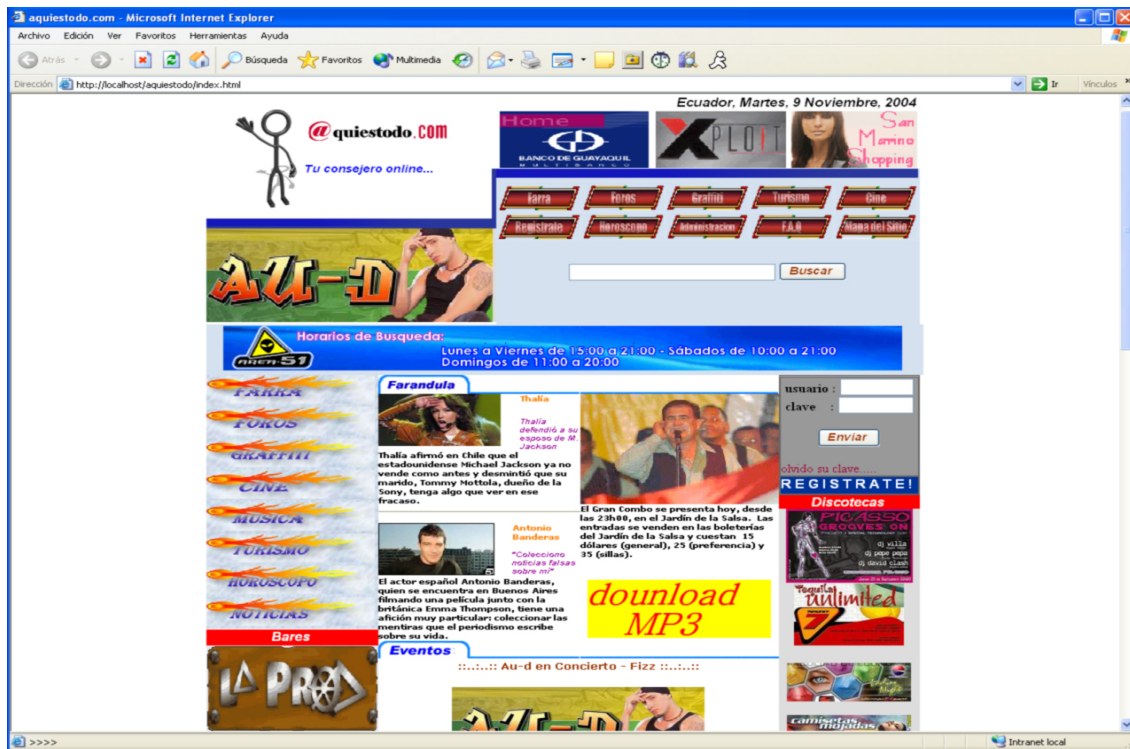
aquiestodo.com - Microsoft Internet Explorer

Archivo Edición Ver Favoritos Herramientas Ayuda

Atrás Búsqueda Favoritos Multimedia

Dirección http://localhost/aquiestodo/index.html

Ir Vínculos

Ecuador, Martes, 9 Noviembre, 2004

@quiestodo.COM

Tu consejero online...

Home

BANCO DE GUAYAQUIL

XPLOIT

San Marino Shopping

Farra Foros Graffiti Turismo Cine

Registrate Horoscopo Administracion F.A.Q Mapa del Sitio

AU-D

Buscar

AREA 51

Horarios de Busqueda:

Lunes a Viernes de 15:00 a 21:00 - Sábados de 10:00 a 21:00

Domingos de 11:00 a 20:00

FARRA

FOROS

GRAFFITI

CINE

MUSICA

TURISMO

HOROSCOPO

NOTICIAS

Bares

LA PROA

Farandula

Thalía

Thalía defendió a su esposo de M. Jackson

Thalía afirmó en Chile que el estadounidense Michael Jackson ya no vende como antes y desmintió que su marido, Tommy Mottola, dueño de la Sony, tenga algo que ver en ese fracaso.

El Gran Combo se presenta hoy, desde las 23h00, en el Jardín de la Salsa. Las entradas se venden en las boleterías del Jardín de la Salsa y cuestan 15 dólares (general), 25 (preferencia) y 35 (sillas).

Antonio Banderas

"Colecciono noticias falsas sobre mí"

El actor español Antonio Banderas, quien se encuentra en Buenos Aires filmando una película junto con la británica Emma Thompson, tiene una afición muy particular: coleccionar las mentiras que el periodismo escribe sobre su vida.

dounload MP3

Eventos

::..:..:: Au-d en Concierto - Fizz ::..:..::

usuario :

clave :

Enviar

olvido su clave.....

REGISTRATE!

Discotecas

PICASSO GROOVES ON

Tequila Unlimited

camisetas mojadas

>>>>

Intranet local